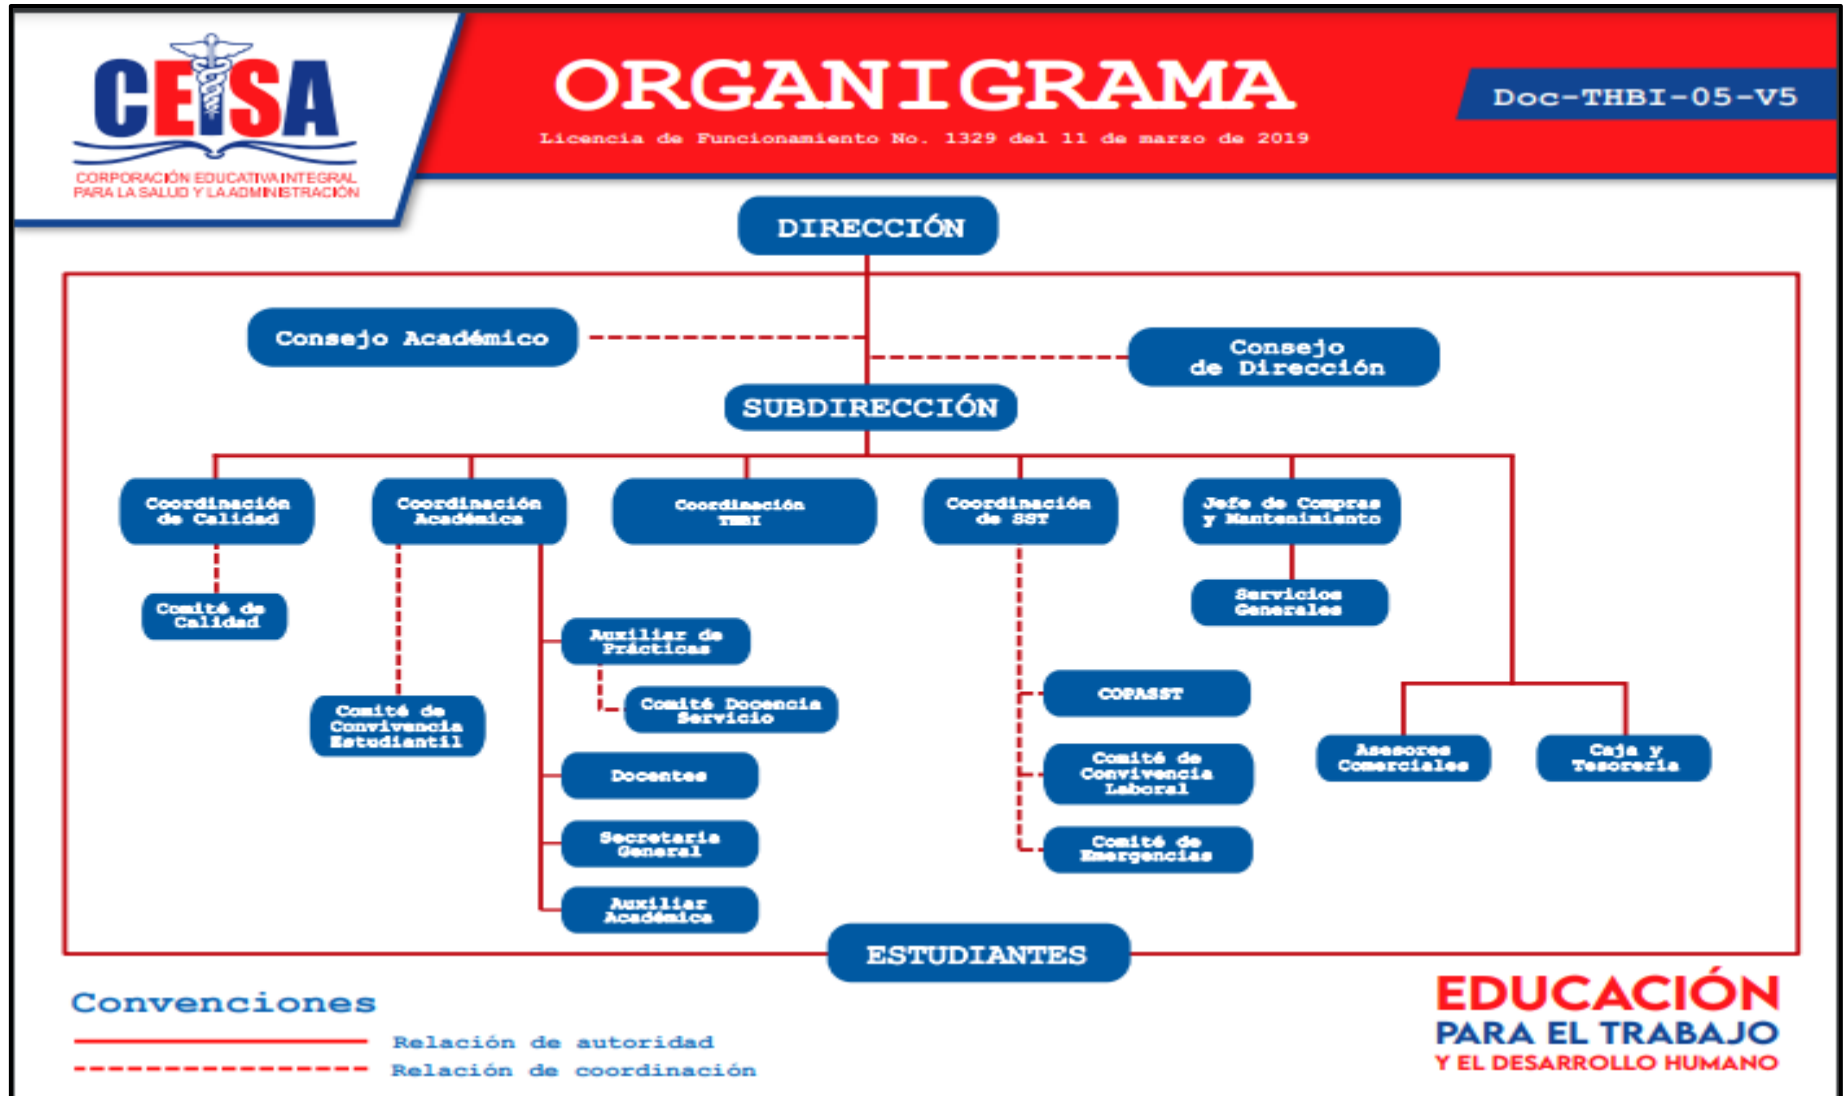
CEISA
CORPORACIÓN EDUCATIVA INTEGRAL PARA LA SALUD Y LA ADMINISTRACIÓN

ORGANIGRAMA
Licencia de Funcionamiento No. 1329 del 11 de marzo de 2019

Doc-THBI-05-V5

DIRECCIÓN

Consejo Académico

Consejo de Dirección

SUBDIRECCIÓN

Coordinación de Calidad

Comité de Calidad

Coordinación Académica

Comité de Convivencia Estudiantil

Auxiliar de Prácticas

Comité Docencia Servicio

Docentes

Secretaria General

Auxiliar Académica

Coordinación THBI

Coordinación de SST

COPASST

Comité de Convivencia Laboral

Comité de Emergencias

Jefe de Compras y Mantenimiento

Servicios Generales

Asesores Comerciales

Caja y Tesorería

ESTUDIANTES

Convenciones
Relación de autoridad
Relación de coordinación

EDUCACIÓN
PARA EL TRABAJO
Y EL DESARROLLO HUMANO